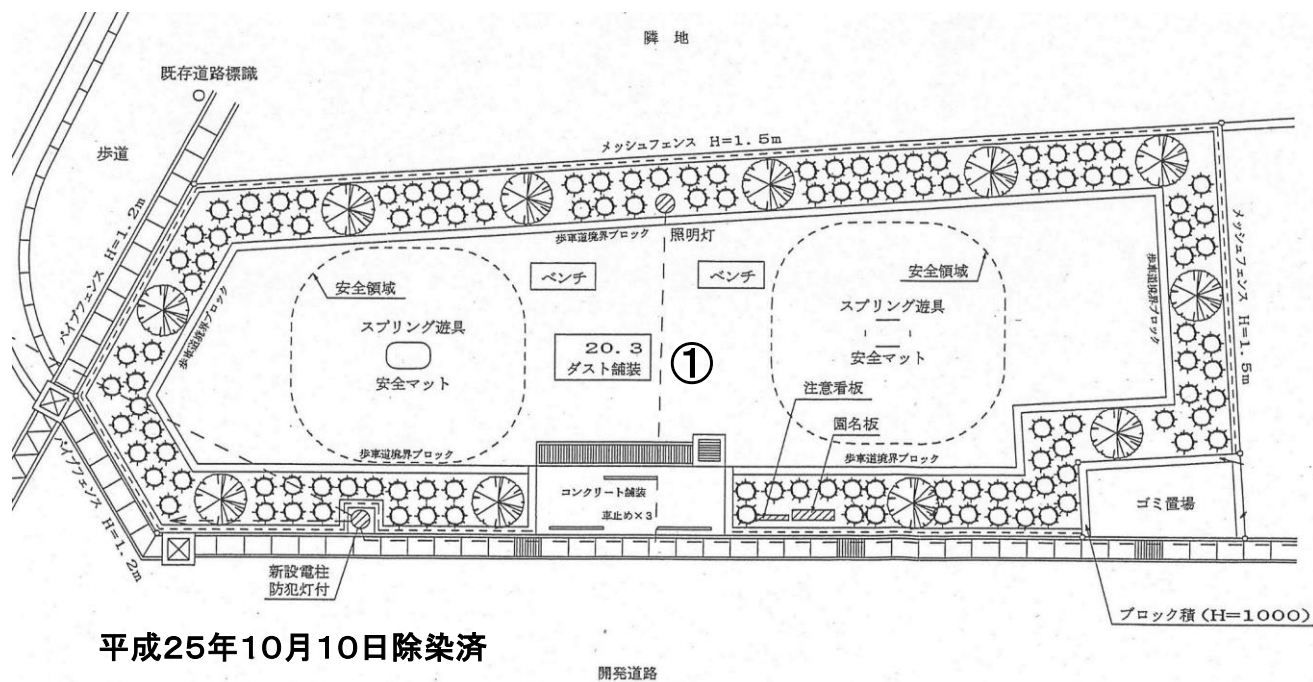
隣地

既存道路標識

歩道

メッシュフェンス H=1.5m

パイプフェンス H=1.2m

歩車道境界ブロック

照明灯

ベンチ

ベンチ

安全領域

安全領域

スプリング遊具

スプリング遊具

安全マット

安全マット

20.3
ダスト舗装

①

メッシュフェンス H=1.5m

歩車道境界ブロック

歩車道境界ブロック

注意看板

園名板

歩車道境界ブロック

歩車道境界ブロック

コンクリート舗装

車止め×3

ゴミ置場

パイプフェンス H=1.2m

新設電柱
防犯灯付

ブロック積(H=1000)

平成25年10月10日除染済

開発道路